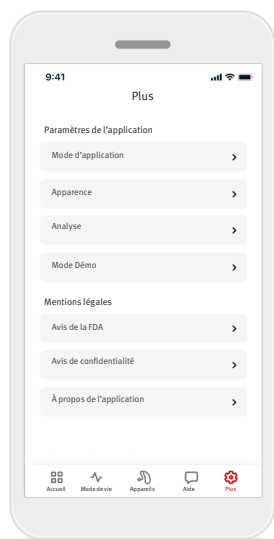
9:41

Plus

Paramètres de l'application

Mode d'application

Apparence

Analyse

Mode Démo

Mentions légales

Avis de la FDA

Avis de confidentialité

À propos de l'application

Accueil Mode de vie Appareils Aide Plus